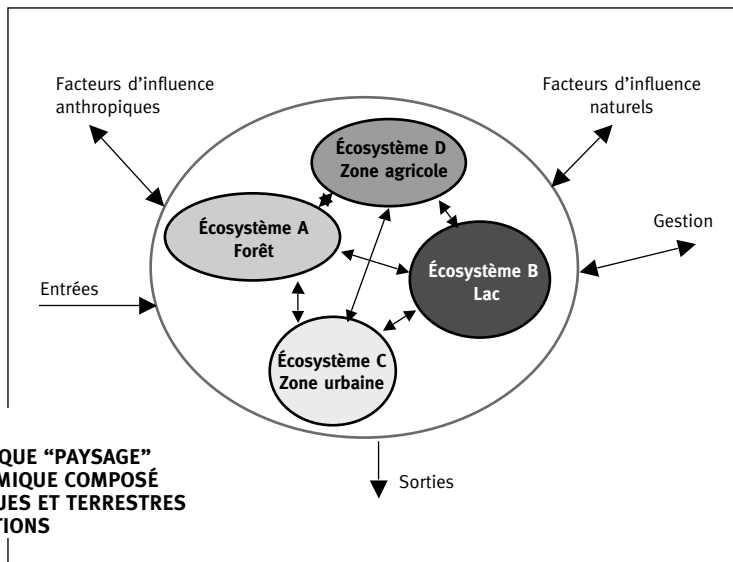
Facteurs d'influence anthropiques

Facteurs d'influence naturels

Écosystème D
Zone agricole

Écosystème A
Forêt

Gestion

Écosystème B
Lac

Entrées

Écosystème C
Zone urbaine

QUE "PAYSAGE"
MIQUE COMPOSÉ
UES ET TERRESTRES
TIONS

Sorties